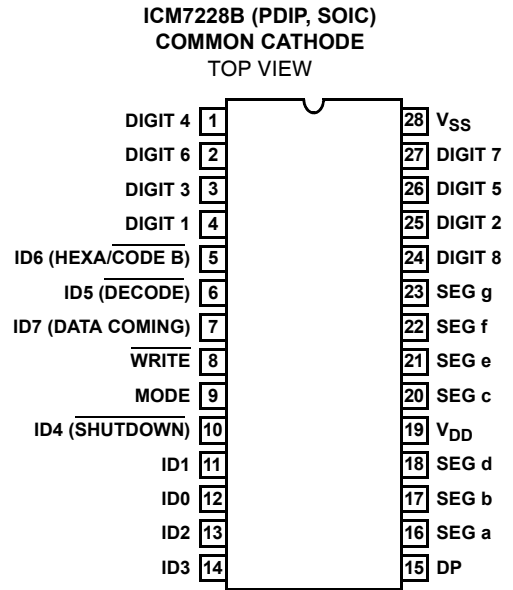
ICM7228B (PDIP, SOIC)
COMMON CATHODE
TOP VIEW

DIGIT 4 1
DIGIT 6 2
DIGIT 3 3
DIGIT 1 4
ID6 (HEXA/$\overline{\text{CODE B}}$) 5
ID5 ($\overline{\text{DECODE}}$) 6
ID7 (DATA COMING) 7
$\overline{\text{WRITE}}$ 8
MODE 9
ID4 ($\overline{\text{SHUTDOWN}}$) 10
ID1 11
ID0 12
ID2 13
ID3 14

28 $V_{SS}$
27 DIGIT 7
26 DIGIT 5
25 DIGIT 2
24 DIGIT 8
23 SEG g
22 SEG f
21 SEG e
20 SEG c
19 $V_{DD}$
18 SEG d
17 SEG b
16 SEG a
15 DP